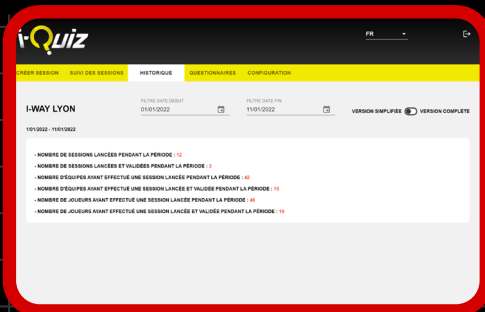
i-Quiz

FR

CRÉER SESSION SUIVI DES SESSIONS HISTORIQUE QUESTIONNAIRES CONFIGURATION

I-WAY LYON

FILTRE DATE DÉBUT
01/01/2022

FILTRE DATE FIN
11/01/2022

VERSION SIMPLIFIÉE VERSION COMPLÈTE

1/01/2022 - 11/01/2022

- NOMBRE DE SESSIONS LANCÉES PENDANT LA PÉRIODE : 12
- NOMBRE DE SESSIONS LANCÉES ET VALIDÉES PENDANT LA PÉRIODE : 3
- NOMBRE D'ÉQUIPES AYANT EFFECTUÉ UNE SESSION LANCÉE PENDANT LA PÉRIODE : 42
- NOMBRE D'ÉQUIPES AYANT EFFECTUÉ UNE SESSION LANCÉE ET VALIDÉE PENDANT LA PÉRIODE : 15
- NOMBRE DE JOUEURS AYANT EFFECTUÉ UNE SESSION LANCÉE PENDANT LA PÉRIODE : 46
- NOMBRE DE JOUEURS AYANT EFFECTUÉ UNE SESSION LANCÉE ET VALIDÉE PENDANT LA PÉRIODE : 19